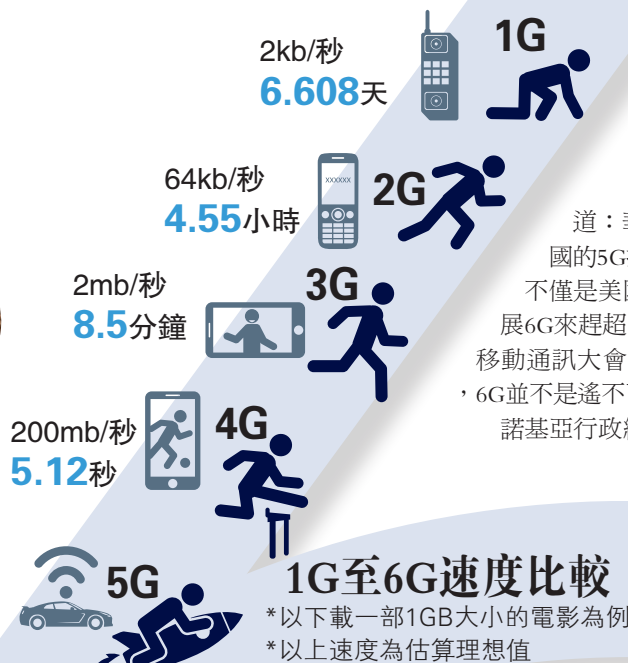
1G
2kb/秒
6.608天

2G
64kb/秒
4.55小時

XXXXXX

3G
2mb/秒
8.5分鐘

4G
200mb/秒
5.12秒

5G

道：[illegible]
國的5G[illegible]
不僅是美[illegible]
展6G來趕超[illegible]
移動通訊大會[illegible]
，6G並不是遙不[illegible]
諾基亞行政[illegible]

1G至6G速度比較
*以下載一部1GB大小的電影為例
*以上速度為估算理想值